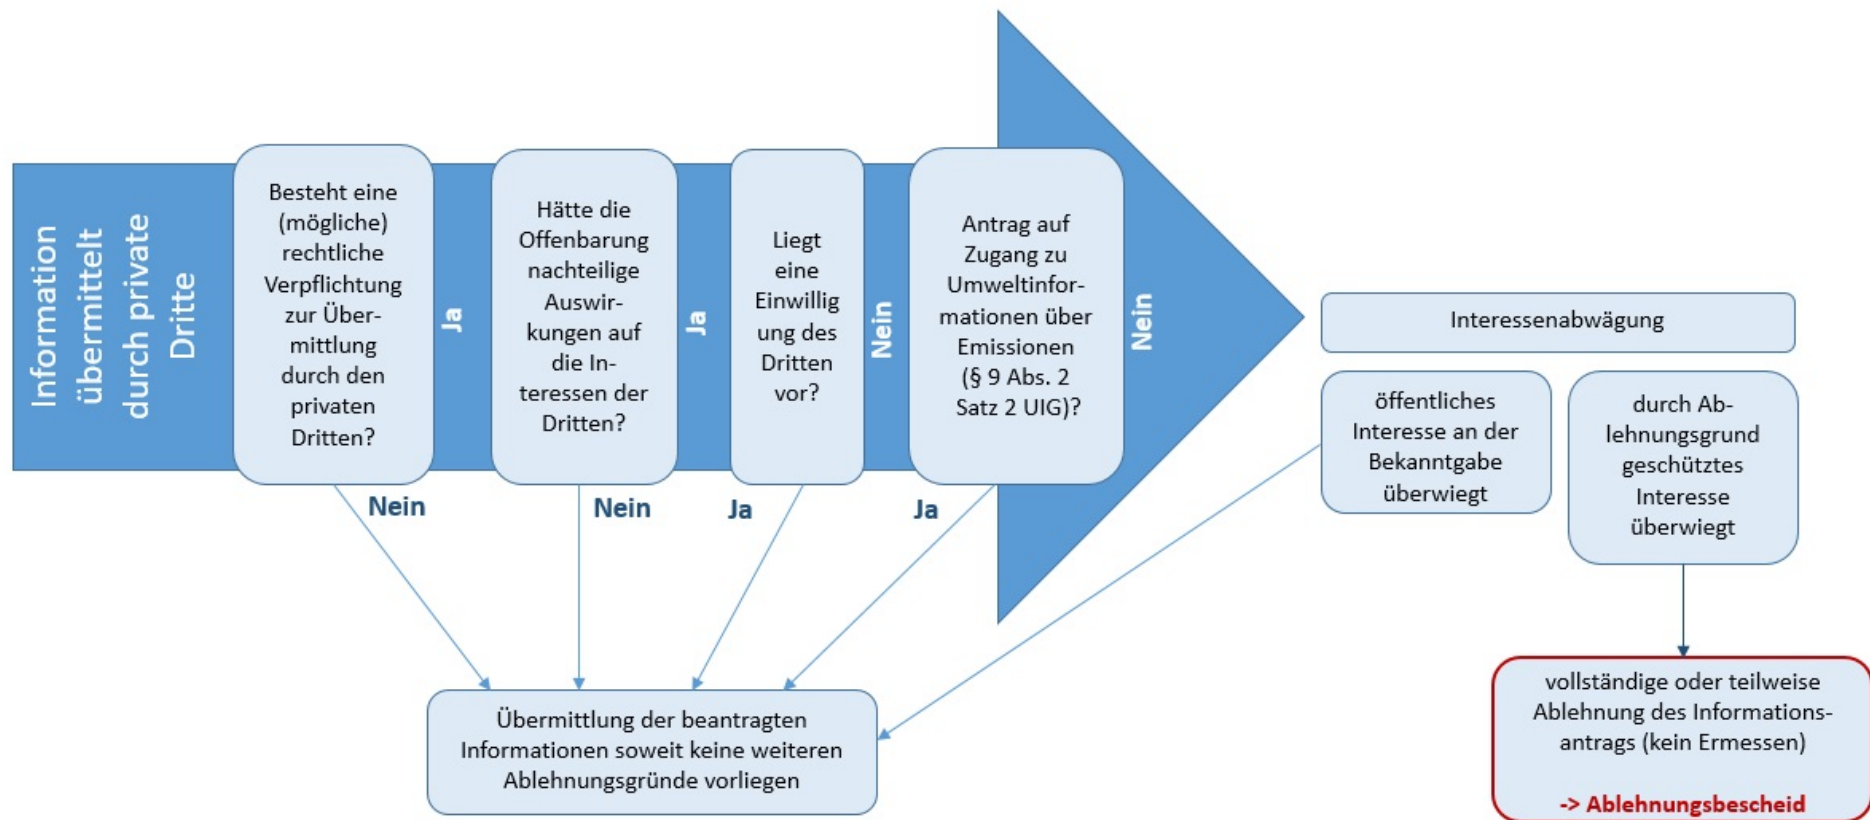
Information übermittelt durch private Dritte

Besteht eine (mögliche) rechtliche Verpflichtung zur Übermittlung durch den privaten Dritten?

Ja

Hätte die Offenbarung nachteilige Auswirkungen auf die Interessen der Dritten?

Ja

Liegt eine Einwillig ung des Dritten vor?

Nein

Antrag auf Zugang zu Umweltinformationen über Emissionen (§ 9 Abs. 2 Satz 2 UIG)?

Nein

Nein

Nein

Ja

Ja

Interessenabwägung

öffentliches Interesse an der Bekanntgabe überwiegt

durch Ablehnungsgrund geschütztes Interesse überwiegt

Übermittlung der beantragten Informationen soweit keine weiteren Ablehnungsgründe vorliegen

vollständige oder teilweise Ablehnung des Informationsantrags (kein Ermessen)

-> Ablehnungsbescheid